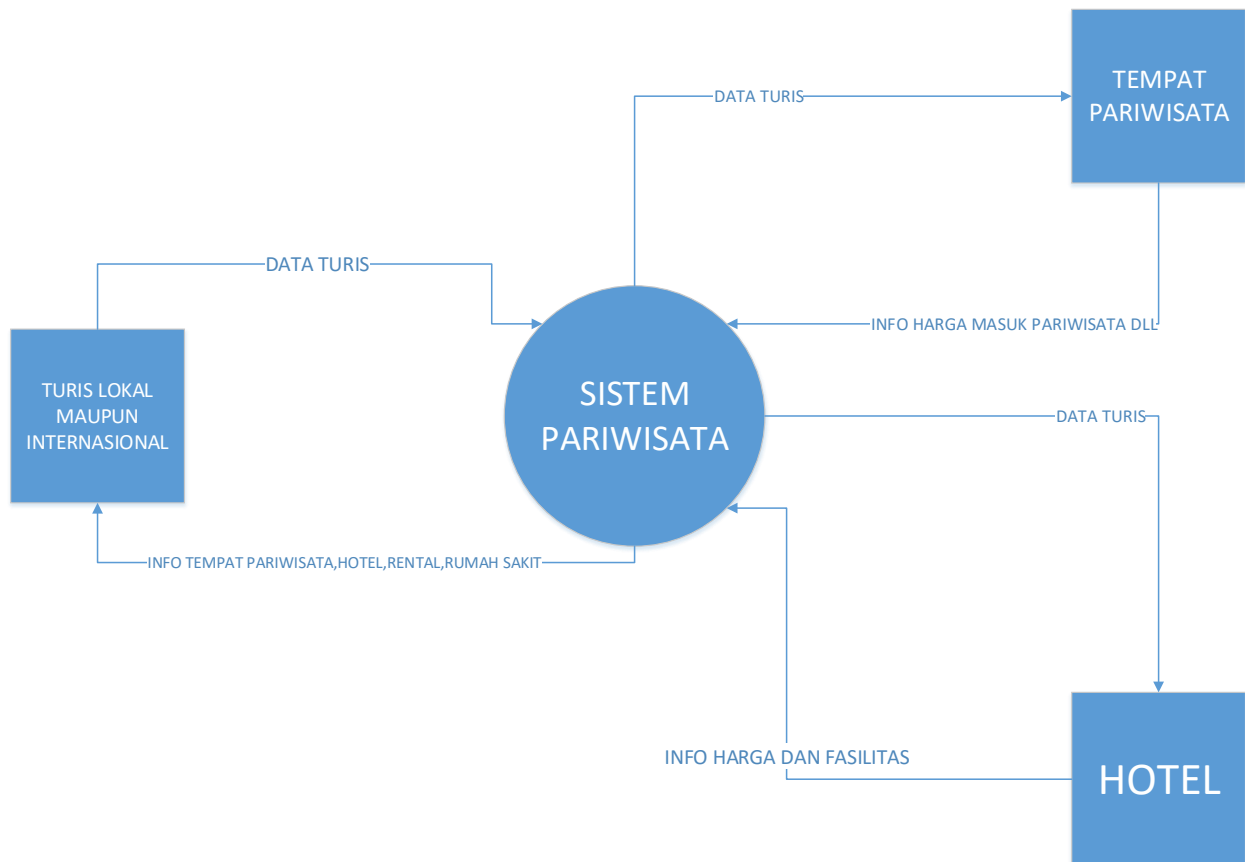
DATA TURIS

TEMPAT PARIWISATA

DATA TURIS

INFO HARGA MASUK PARIWISATA DLL

TURIS LOKAL MAUPUN INTERNASIONAL

SISTEM PARIWISATA

DATA TURIS

INFO TEMPAT PARIWISATA,HOTEL,RENTAL,RUMAH SAKIT

INFO HARGA DAN FASILITAS

HOTEL